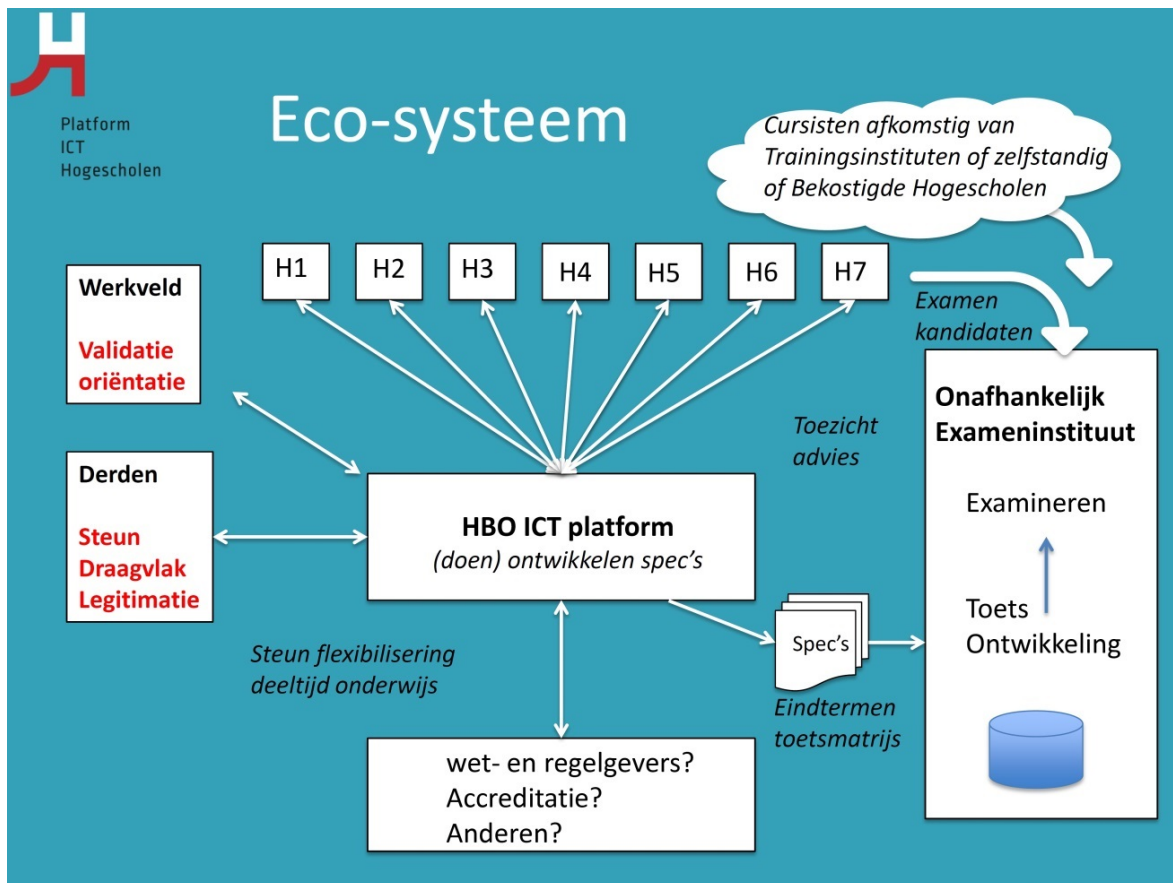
Platform
ICT
Hogescholen

Eco-systeem

Cursisten afkomstig van Trainingsinstituten of zelfstandig of Bekostigde Hogescholen

H1 H2 H3 H4 H5 H6 H7

Examen kandidaten

Werkveld

Validatie oriëntatie

Derden

Steun
Draagvlak
Legitimatie

Toezicht advies

HBO ICT platform
(doen) ontwikkelen spec's

Onafhankelijk Exameninstituut

Examineren

Toets Ontwikkeling

Spec's

Eindtermen toetsmatrijs

Steun flexibilisering deeltijd onderwijs

wet- en regelgevers?
Accreditatie?
Anderen?